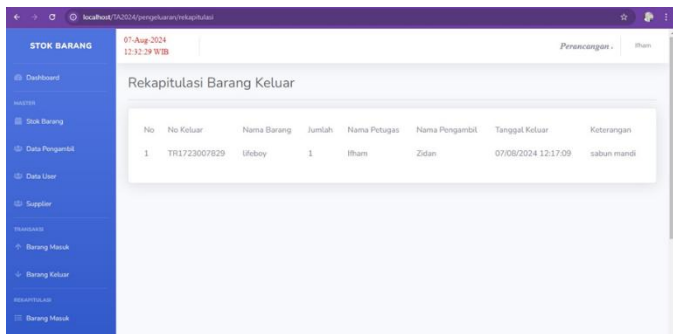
localhost/TA2024/pengeluaran/rekapitulasi

STOK BARANG

07-Aug-2024
12:32:29 WIB

Perancangan : Ifham

Dashboard

MASTER

Stok Barang

Data Pengambil

Data User

Supplier

TRANSAKSI

Barang Masuk

Barang Keluar

REKAPITULASI

Barang Masuk

Rekapitulasi Barang Keluar

| No | No Keluar | Nama Barang | Jumlah | Nama Petugas | Nama Pengambil | Tanggal Keluar | Keterangan |
|---|---|---|---|---|---|---|---|
| 1 | TR1723007829 | lifeboy | 1 | Ifham | Zidan | 07/08/2024 12:17:09 | sabun mandi |